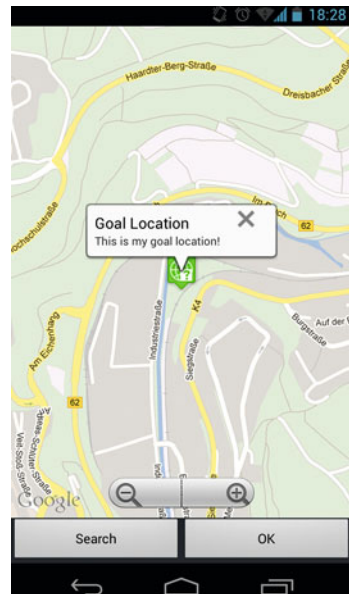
18:28

Haardter-Berg-Straße

Dreisbacher Straße

Hochschulstraße

Im Bach

62

Goal Location
This is my goal location!

Am Eichenhang

Industriestraße

Siegstraße

K4

Burgerstraße

Auf der

62

Ernst-Schlüter-Straße

Veit-Stoß-Straße

Google

Search

OK